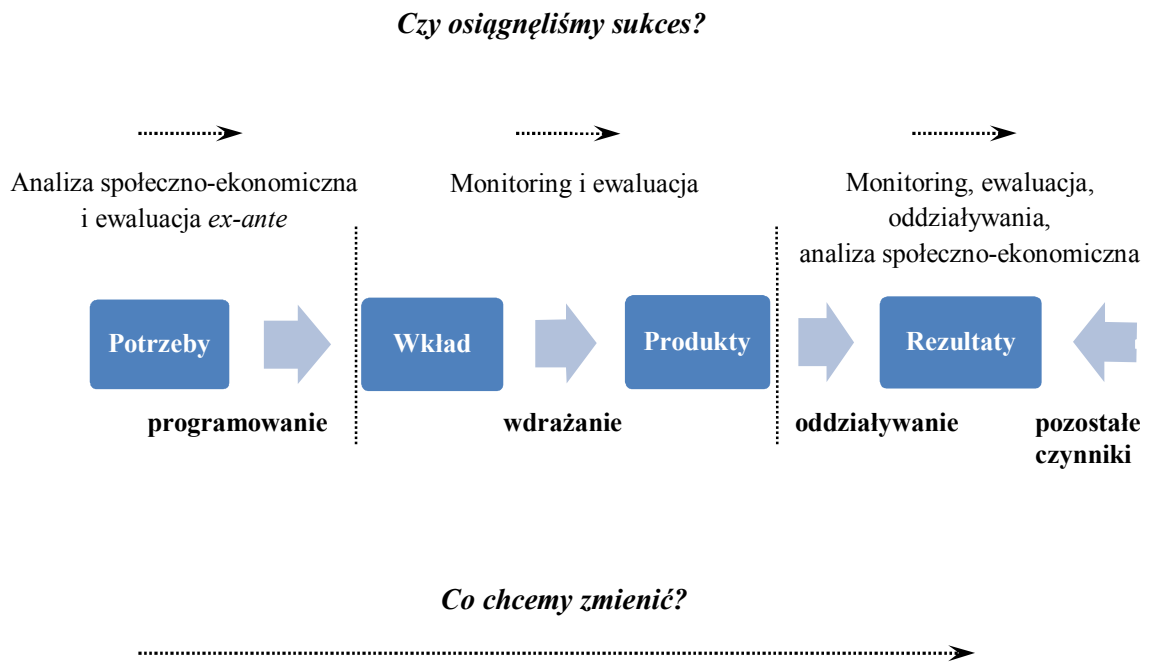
*Czy osiągnęliśmy sukces?*

Analiza społeczno-ekonomiczna i ewaluacja *ex-ante*

Monitoring i ewaluacja

Monitoring, ewaluacja, oddziaływania, analiza społeczno-ekonomiczna

Potrzeby

Wkład

Produkty

Rezultaty

programowanie

wdrażanie

oddziaływanie

pozostałe czynniki

*Co chcemy zmienić?*